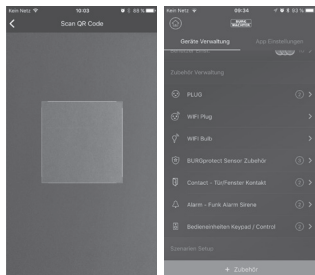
Kein Netz 10:03 83 %
Scan QR Code

Kein Netz 09:34 83 %
BURG WÄCHTER
Geräte Verwaltung
App Einstellungen
Zubehör Verwaltung
PLUG
WiFi Plug
WiFi Bulb
BURGprotect Sensor Zubehör
Contact - Tür/Fenster Kontakt
Alarm - Funk Alarm Sirene
Bedieneinheiten Keypad / Control
Szenarien Setup
+ Zubehör